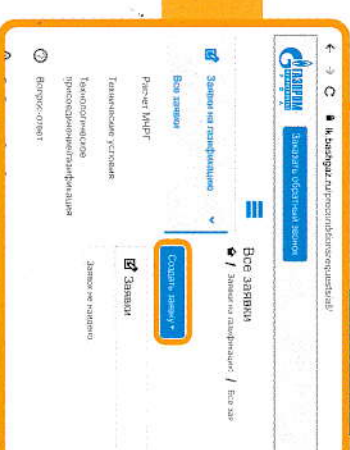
lk.bashgaz.ru/presonbsnew/requests/all/

Заказать обратный звонок

ГАЗПРОМ
УФА

Все заявки

Заявки на газификацию / Все зая

Заявка на газификацию

Все заявки

Расчет МНРГ

Технические условия

Технологическое присоединение/газификация

Вопрос-ответ

Создать заявку

Заявки

Заявок не найдено